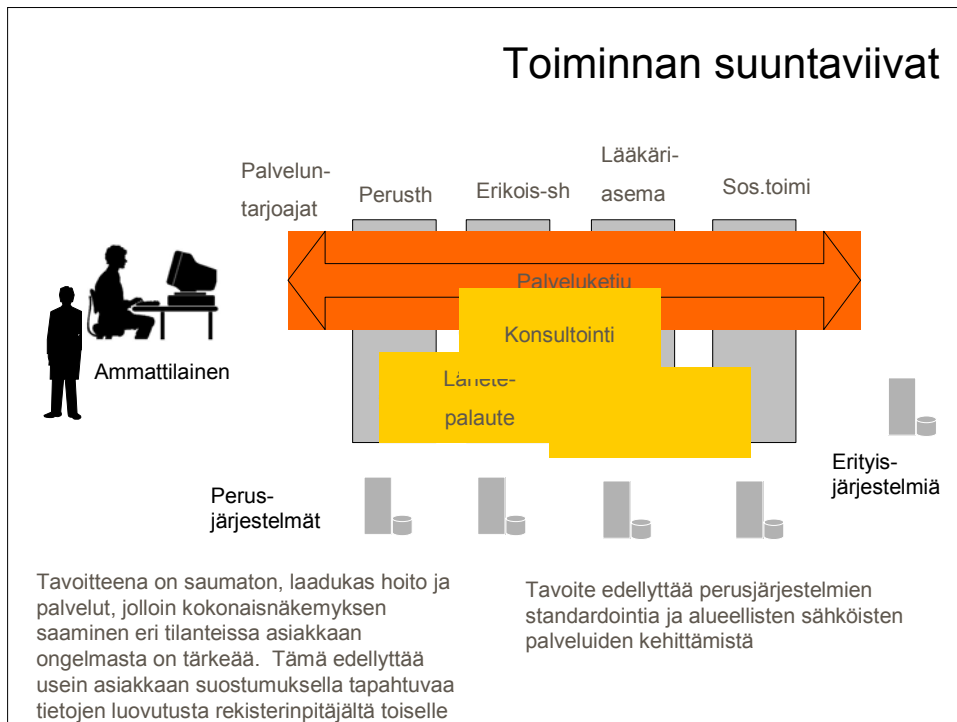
Toiminnan suuntaviivat

Palvelun-tarjoajat

Perusth

Erikois-sh

Lääkäri-asema

Sos.toimi

Palveluketju

Konsultointi

Lähete-palaute

Ammattilainen

Erityis-järjestelmiä

Perus-järjestelmät

Tavoitteena on saumaton, laadukas hoito ja palvelut, jolloin kokonaisnäkemyksen saaminen eri tilanteissa asiakkaan ongelmasta on tärkeää. Tämä edellyttää usein asiakkaan suostumuksella tapahtuvaa tietojen luovutusta rekisterinpitäjältä toiselle

Tavoite edellyttää perusjärjestelmien standardointia ja alueellisten sähköisten palveluiden kehittämistä